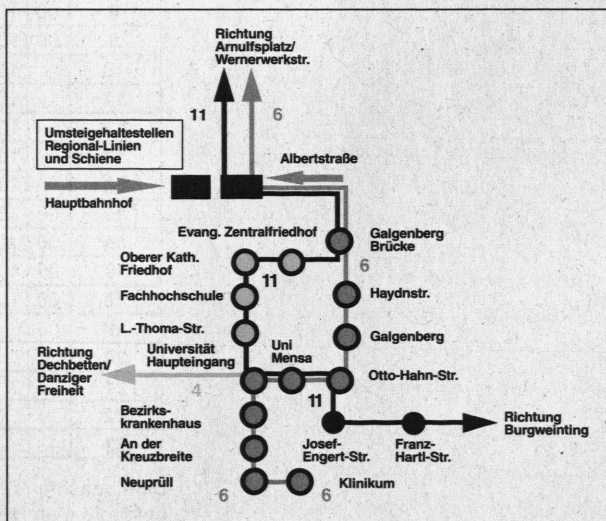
Richtung Arnulfsplatz/ Wernerwerkstr.

11

6

Umsteigehaltestellen Regional-Linien und Schiene

Albertstraße

Hauptbahnhof

Evang. Zentralfriedhof

Galgenberg Brücke

Oberer Kath. Friedhof

11

6

Fachhochschule

Haydnstr.

L.-Thoma-Str.

Galgenberg

Richtung Dechbetten/ Danziger Freiheit

Universität Haupteingang

Uni Mensa

4

Otto-Hahn-Str.

11

Bezirks-krankenhaus

An der Kreuzbreite

Josef-Engert-Str.

Franz-Hartl-Str.

Richtung Burgweinting

Neuprüll

6

6

Klinikum